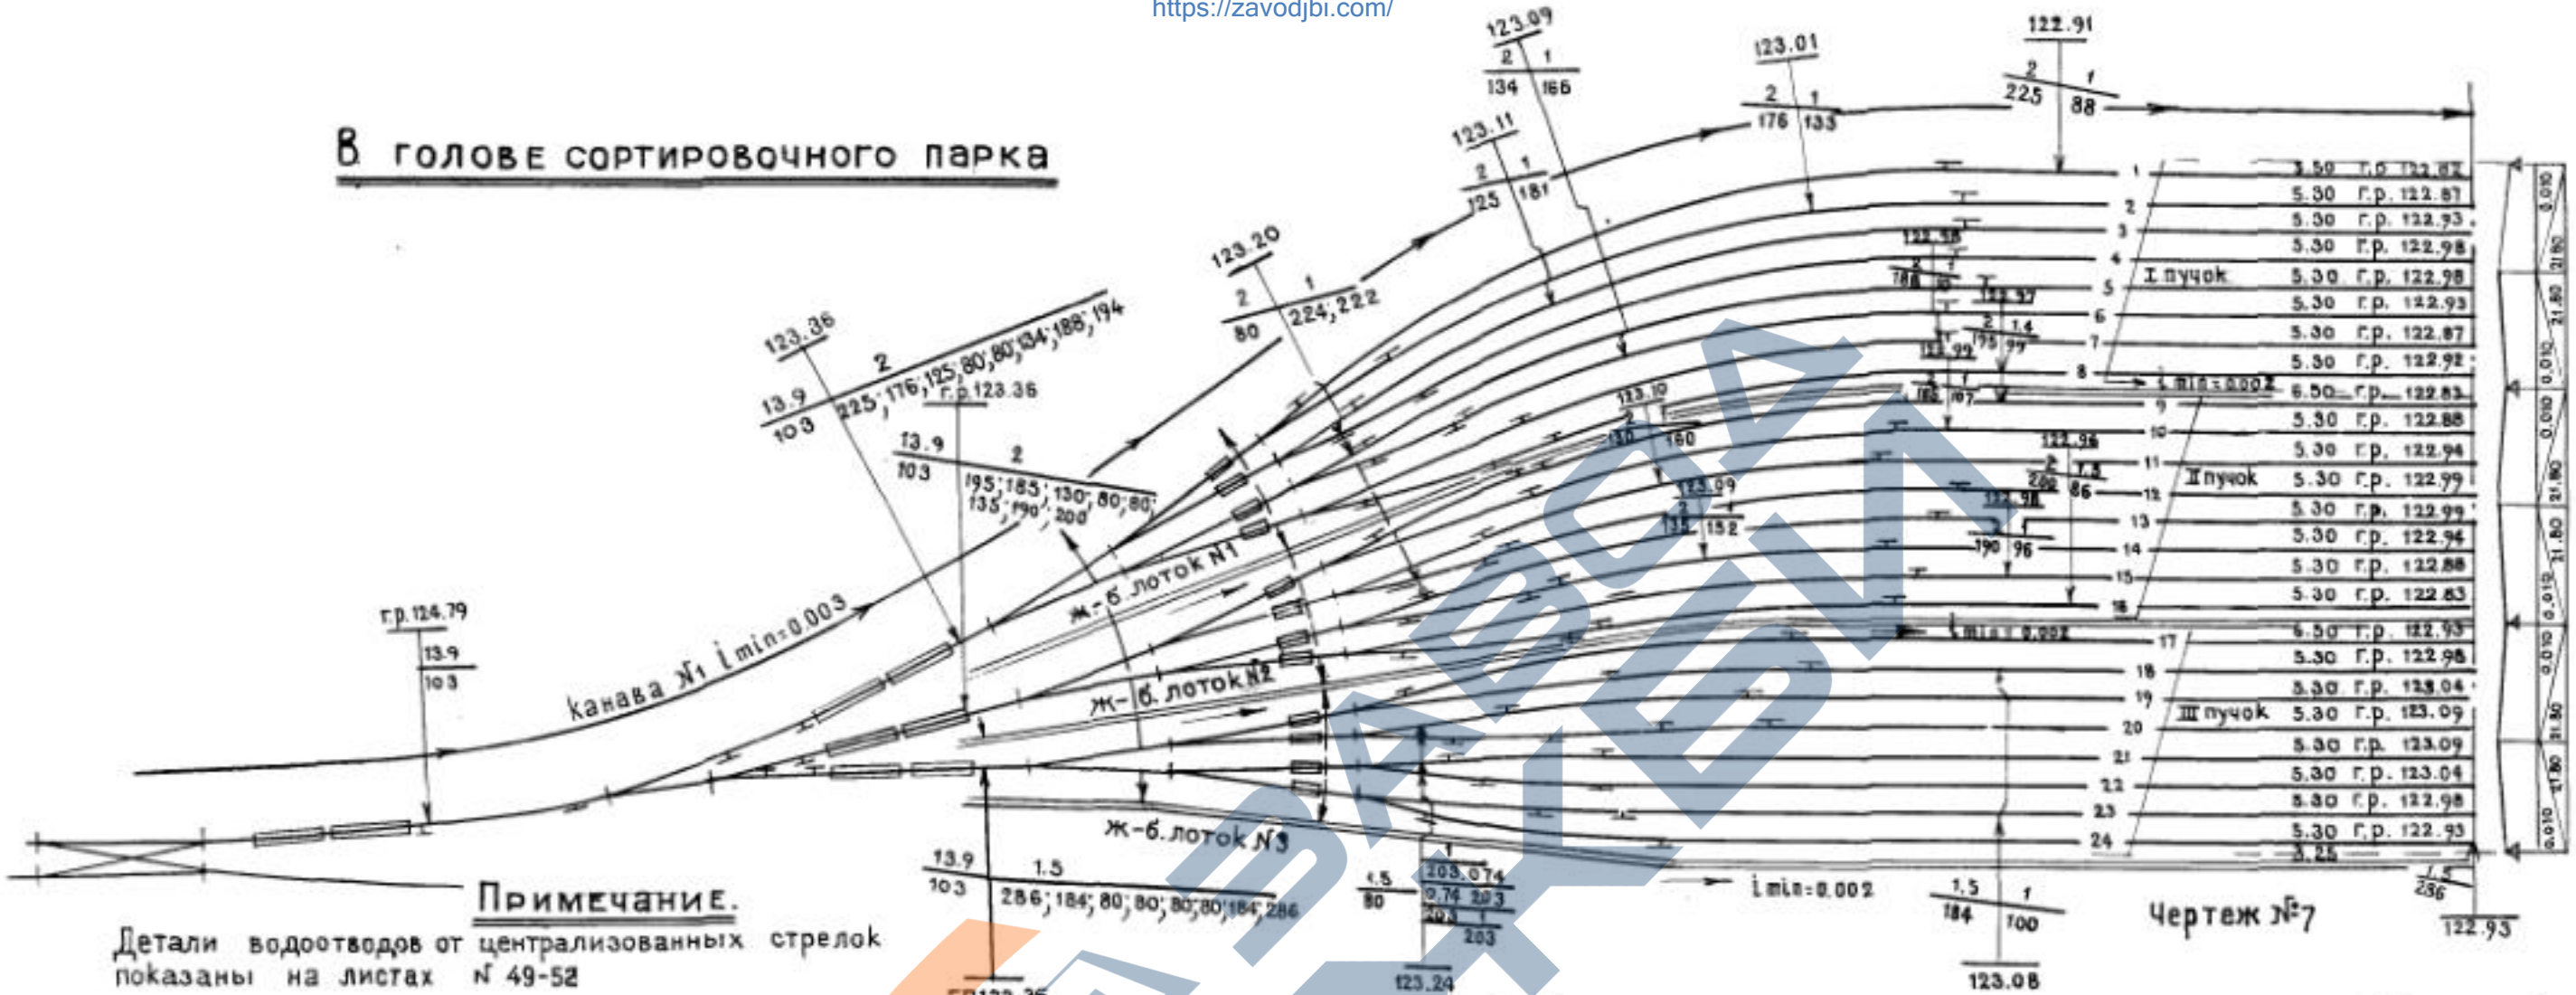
https://zavodjbi.com/

В голове сортировочного парка

123.09 2 1 134 166
123.01 2 1 176 133
122.91 2 1 225 88
123.11 2 1 125 181
123.20 2 1 80 224; 222
123.36 13.9 103 2 225; 176; 125; 80; 80; 134; 188; 194
г.р.123.36
13.9 103 2 195; 185; 130; 80; 80; 135; 190; 200
г.р. 124.79 13.9 103
канава №1 i min=0.003
ж-б. лоток №1
ж-б. лоток №2
ж-б. лоток №3
I пучок
II пучок
III пучок
i min=0.002
i min=0.002
i min=0.002

1 5.50 г.р. 122.82
2 5.30 г.р. 122.87
3 5.30 г.р. 122.93
4 5.30 г.р. 122.98
5 5.30 г.р. 122.98
6 5.30 г.р. 122.93
7 5.30 г.р. 122.87
8 5.30 г.р. 122.92
9 6.50 г.р. 122.83
10 5.30 г.р. 122.88
11 5.30 г.р. 122.94
12 5.30 г.р. 122.99
13 5.30 г.р. 122.99
14 5.30 г.р. 122.94
15 5.30 г.р. 122.88
16 5.30 г.р. 122.83
17 6.50 г.р. 122.93
18 5.30 г.р. 122.98
19 5.30 г.р. 123.04
20 5.30 г.р. 123.09
21 5.30 г.р. 123.09
22 5.30 г.р. 123.04
23 5.30 г.р. 122.98
24 5.30 г.р. 122.93
3.25

122.98 2 1 188 80
122.97 2 1.4 175 97
122.99 2 1 185 107
123.10 2 1 130 160
122.96 2 1.5 200 86
123.09 2 1 135 152
122.98 2 1 190 96

13.9 103 1.5 286; 184; 80; 80; 80; 80; 184; 286
1.5 80
203 0.74 0.74 203 203 1 203
123.24
1.5 1 184 100
123.08
1.5 286
122.93

0.010 21.80 0.010 21.80 0.010 0.010 21.80 0.010 21.80 0.010

Примечание.
Детали водоотводов от централизованных стрелок показаны на листах № 49-52

Чертеж №7
г.р.123.35